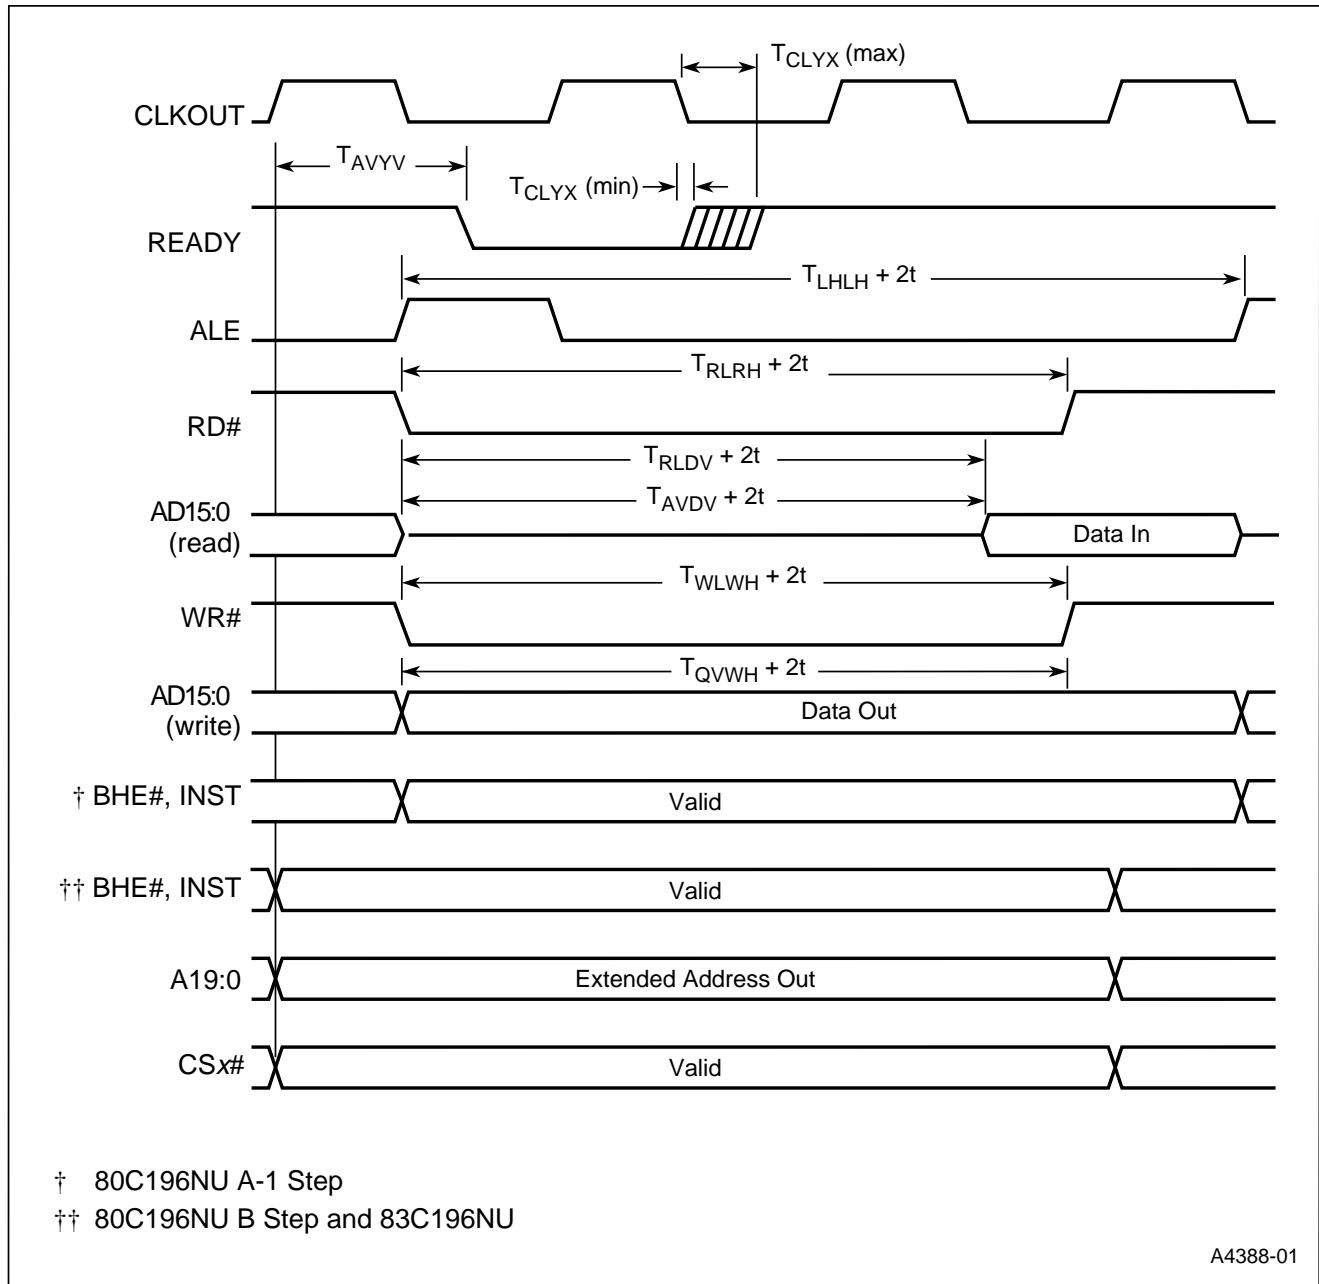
$T_{CLYX}$ (max)

CLKOUT

$T_{AVYV}$

$T_{CLYX}$ (min)

READY

$T_{LHLH} + 2t$

ALE

$T_{RLRH} + 2t$

RD#

$T_{RLDV} + 2t$

$T_{AVDV} + 2t$

AD15:0 (read)

Data In

$T_{WLWH} + 2t$

WR#

$T_{QVWH} + 2t$

AD15:0 (write)

Data Out

† BHE#, INST

Valid

†† BHE#, INST

Valid

A19:0

Extended Address Out

CS*x*#

Valid

† 80C196NU A-1 Step

†† 80C196NU B Step and 83C196NU

A4388-01